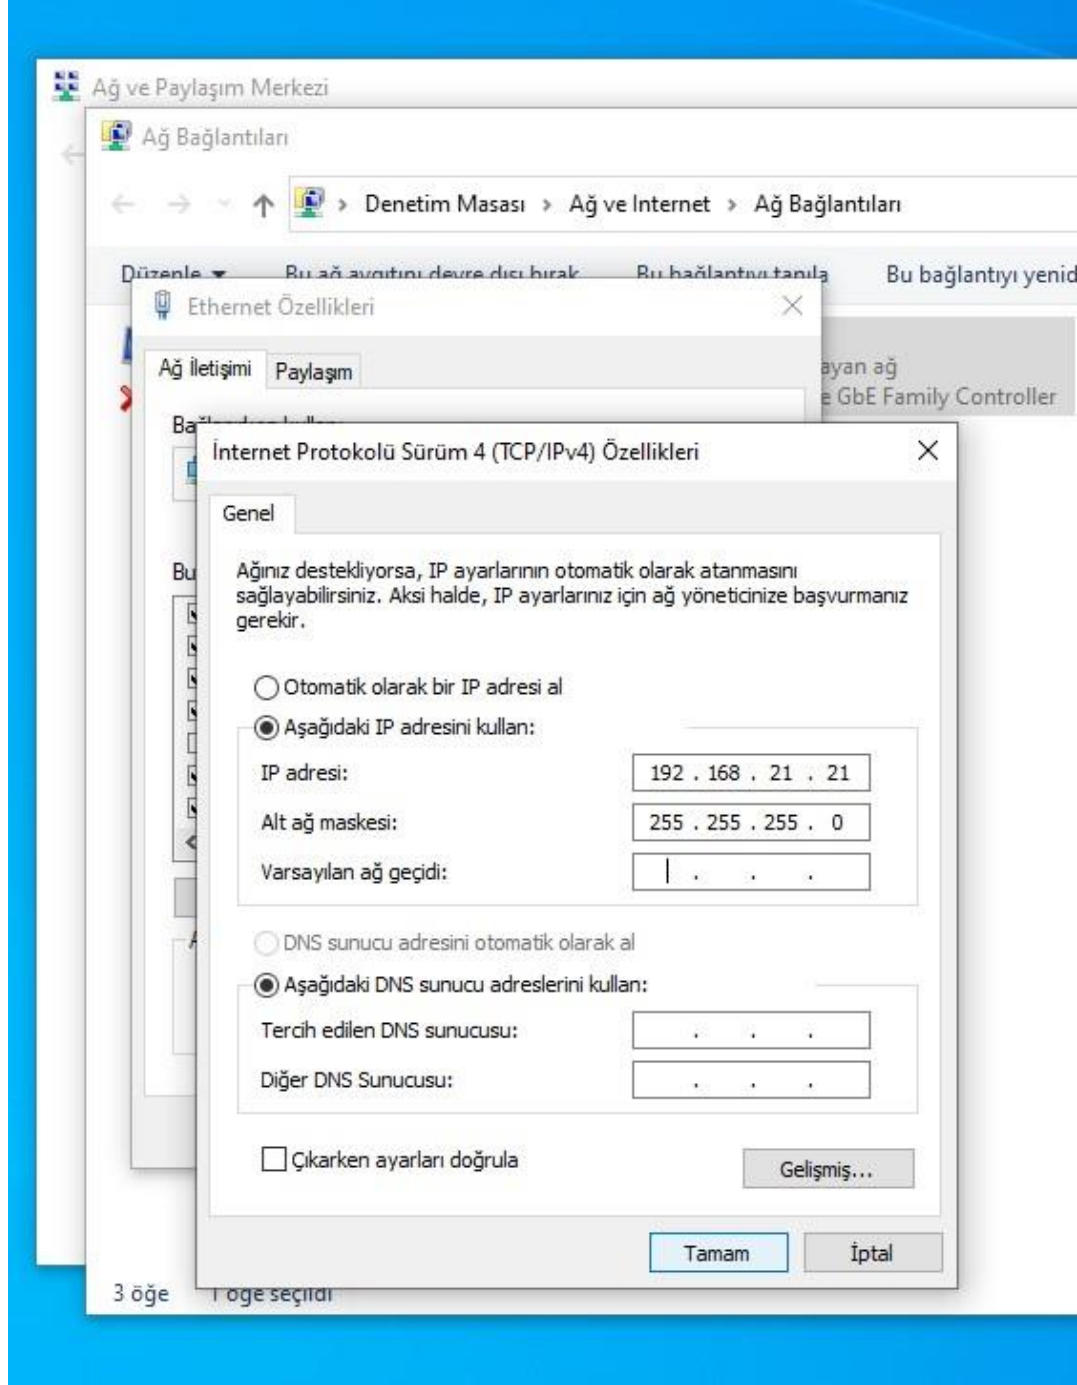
Ağ ve Paylaşım Merkezi

Ağ Bağlantıları

Denetim Masası › Ağ ve Internet › Ağ Bağlantıları

Düzenle ▾ Bu ağ aygıtını devre dışı bırak Bu bağlantıyı tanıla Bu bağlantıyı yenid

Ethernet Özellikleri

Ağ İletişimi Paylaşım

Ba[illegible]

Bu

ayan ağ
e GbE Family Controller

İnternet Protokolü Sürüm 4 (TCP/IPv4) Özellikleri

Genel

Ağınız destekliyorsa, IP ayarlarının otomatik olarak atanmasını sağlayabilirsiniz. Aksi halde, IP ayarlarınız için ağ yöneticinize başvurmanız gerekir.

Otomatik olarak bir IP adresi al

Aşağıdaki IP adresini kullan:

IP adresi: 192 . 168 . 21 . 21

Alt ağ maskesi: 255 . 255 . 255 . 0

Varsayılan ağ geçidi: . . .

DNS sunucu adresini otomatik olarak al

Aşağıdaki DNS sunucu adreslerini kullan:

Tercih edilen DNS sunucusu: . . .

Diğer DNS Sunucusu: . . .

Çıkarken ayarları doğrula

Gelişmiş...

Tamam İptal

3 öğe 1 öğe seçildi